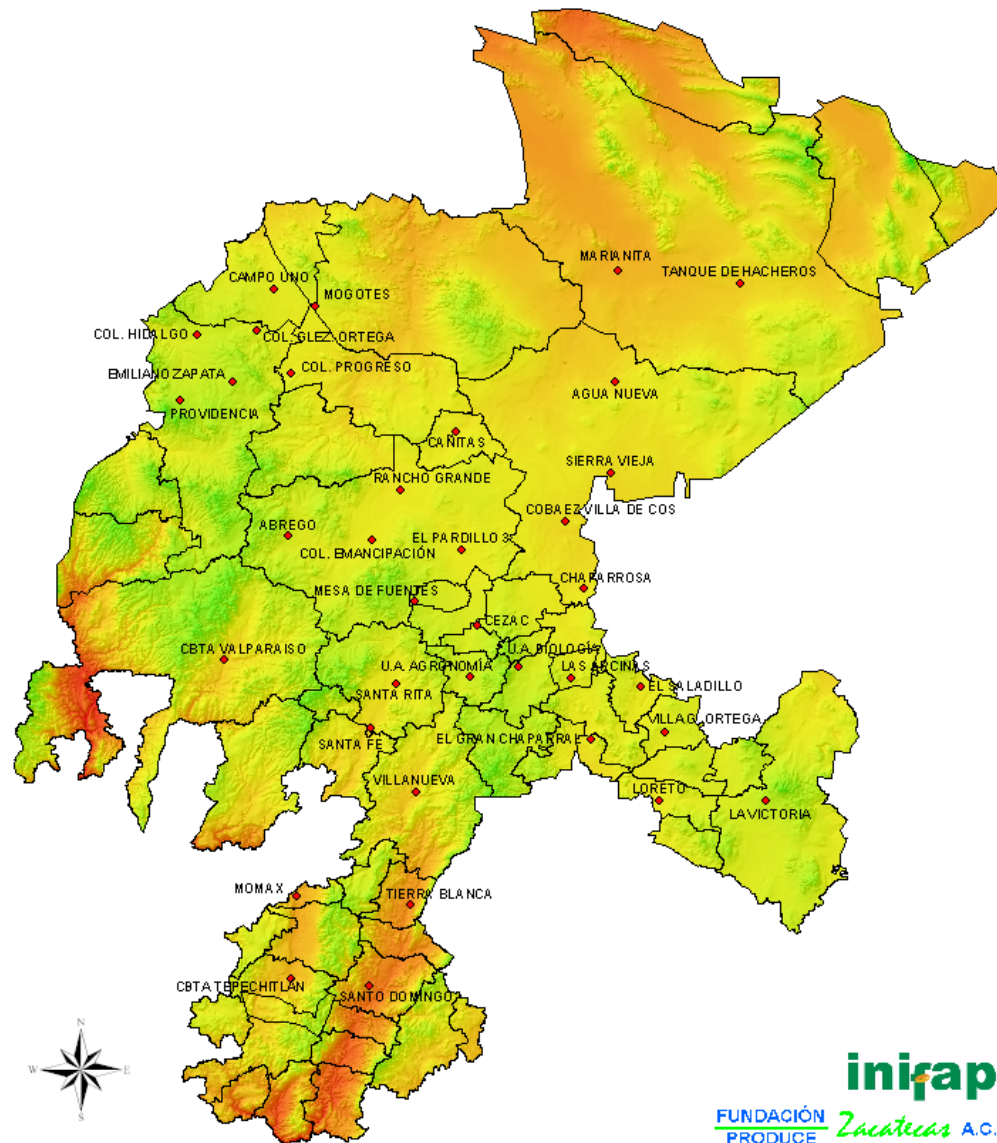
MARIANITA
TANQUE DE HACHEROS
CAMPO UNO
MOGOTES
COL. HIDALGO
COL. GLEZ. ORTEGA
COL. PROGRESO
EMILIANO ZAPATA
PROVIDENCIA
AGUA NUEVA
CAÑITAS
SIERRA VIEJA
RANCHO GRANDE
COBAEZ VILLA DE COS
ABREGO
EL PARDILLO 3
COL. EMANCIPACIÓN
CHAPARROSA
MESA DE FUENTES
CEZAC
CBTA VALPARAISO
U.A. BIOLOGÍA
U.A. AGRONOMÍA
LAS ARCINAS
SANTA RITA
EL SALADILLO
VILLA G. ORTEGA
SANTA FE
EL GRAN CHAPARRAL
VILLANUEVA
LORETO
LA VICTORIA
MOMAX
TIERRA BLANCA
CBTA TEPECHITLAN
SANTO DOMINGO
N
W
E
S
inifap
FUNDACIÓN PRODUCE Zacatecas A.C.